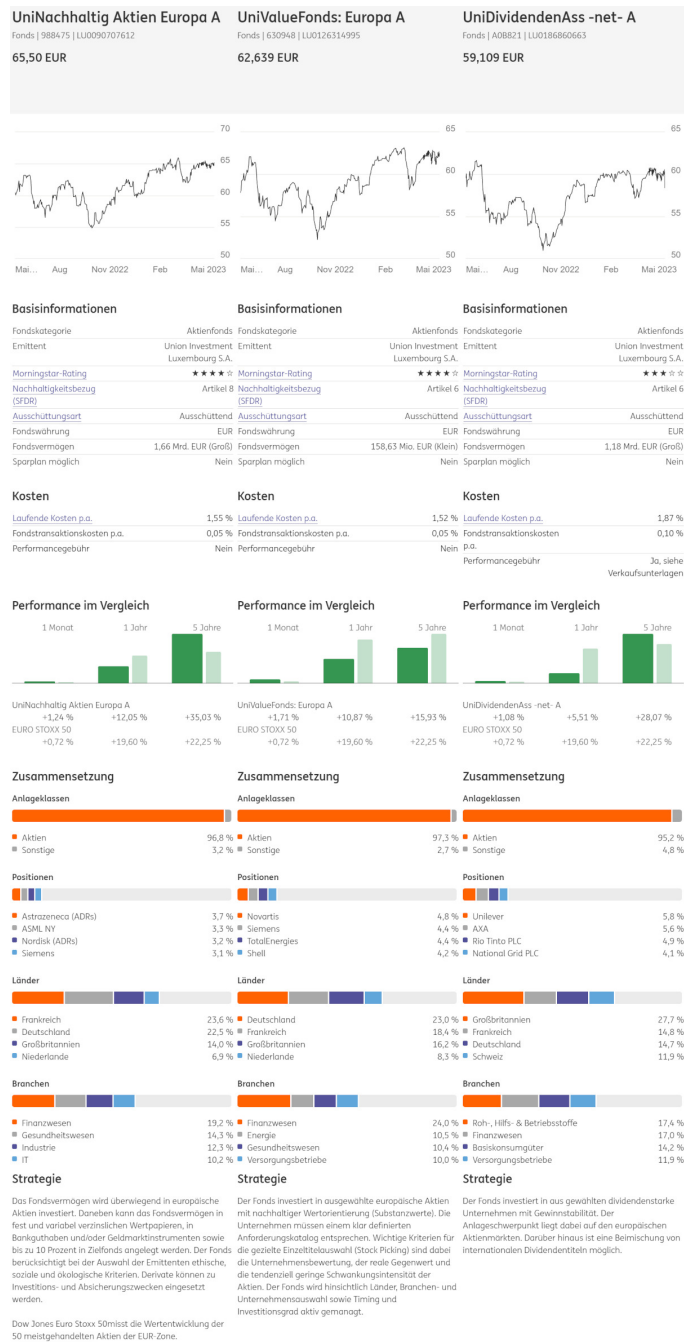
UniNachhaltig Aktien Europa A
Fonds | 988475 | LU0090707612
65,50 EUR

UniValueFonds: Europa A
Fonds | 630948 | LU0126314995
62,639 EUR

UniDividendenAss -net- A
Fonds | A0B821 | LU0186860663
59,109 EUR

70 65 60 55 50
Mai Aug Nov 2022 Feb Mai 2023

65 60 55 50
Mai Aug Nov 2022 Feb Mai 2023

65 60 55 50
Mai Aug Nov 2022 Feb Mai 2023

Basisinformationen

| | UniNachhaltig Aktien Europa A | UniValueFonds: Europa A | UniDividendenAss -net- A |
|---|---|---|---|
| Fondskategorie | Aktienfonds | Aktienfonds | Aktienfonds |
| Emittent | Union Investment Luxembourg S.A. | Union Investment Luxembourg S.A. | Union Investment Luxembourg S.A. |
| Morningstar-Rating | ★★★★☆ | ★★★★☆ | ★★★☆☆ |
| Nachhaltigkeitsbezug (SFDR) | Artikel 8 | Artikel 6 | Artikel 6 |
| Ausschüttungsart | Ausschüttend | Ausschüttend | Ausschüttend |
| Fondswährung | EUR | EUR | EUR |
| Fondsvermögen | 1,66 Mrd. EUR (Groß) | 158,63 Mio. EUR (Klein) | 1,18 Mrd. EUR (Groß) |
| Sparplan möglich | Nein | Nein | Nein |

Kosten

| | | | |
|---|---|---|---|
| Laufende Kosten p.a. | 1,55 % | 1,52 % | 1,87 % |
| Fondstransaktionskosten p.a. | 0,05 % | 0,05 % | 0,10 % |
| Performancegebühr | Nein | Nein | Ja, siehe Verkaufsunterlagen |

Performance im Vergleich

1 Monat 1 Jahr 5 Jahre

UniNachhaltig Aktien Europa A
+1,24 % +12,05 % +35,03 %
EURO STOXX 50
+0,72 % +19,60 % +22,25 %

UniValueFonds: Europa A
+1,71 % +10,87 % +15,93 %
EURO STOXX 50
+0,72 % +19,60 % +22,25 %

UniDividendenAss -net- A
+1,08 % +5,51 % +28,07 %
EURO STOXX 50
+0,72 % +19,60 % +22,25 %

Zusammensetzung

Anlageklassen
Aktien 96,8 %
Sonstige 3,2 %

Aktien 97,3 %
Sonstige 2,7 %

Aktien 95,2 %
Sonstige 4,8 %

Positionen
Astrazeneca (ADRs) 3,7 %
ASML NY 3,3 %
Nordisk (ADRs) 3,2 %
Siemens 3,1 %

Novartis 4,8 %
Siemens 4,4 %
TotalEnergies 4,4 %
Shell 4,2 %

Unilever 5,8 %
AXA 5,6 %
Rio Tinto PLC 4,9 %
National Grid PLC 4,1 %

Länder
Frankreich 23,6 %
Deutschland 22,5 %
Großbritannien 14,0 %
Niederlande 6,9 %

Deutschland 23,0 %
Frankreich 18,4 %
Großbritannien 16,2 %
Niederlande 8,3 %

Großbritannien 27,7 %
Frankreich 14,8 %
Deutschland 14,7 %
Schweiz 11,9 %

Branchen
Finanzwesen 19,2 %
Gesundheitswesen 14,3 %
Industrie 12,3 %
IT 10,2 %

Finanzwesen 24,0 %
Energie 10,5 %
Gesundheitswesen 10,4 %
Versorgungsbetriebe 10,0 %

Roh-, Hilfs- & Betriebsstoffe 17,4 %
Finanzwesen 17,0 %
Basiskonsumgüter 14,2 %
Versorgungsbetriebe 11,9 %

Strategie
Das Fondsvermögen wird überwiegend in europäische Aktien investiert. Daneben kann das Fondsvermögen in fest und variabel verzinslichen Wertpapieren, in Bankguthaben und/oder Geldmarktinstrumenten sowie bis zu 10 Prozent in Zielfonds angelegt werden. Der Fonds berücksichtigt bei der Auswahl der Emittenten ethische, soziale und ökologische Kriterien. Derivate können zu Investitions- und Absicherungszwecken eingesetzt werden.

Dow Jones Euro Stoxx 50misst die Wertentwicklung der 50 meistgehandelten Aktien der EUR-Zone.

Strategie
Der Fonds investiert in ausgewählte europäische Aktien mit nachhaltiger Wertorientierung (Substanzwerte). Die Unternehmen müssen einem klar definierten Anforderungskatalog entsprechen. Wichtige Kriterien für die gezielte Einzeltitelauswahl (Stock Picking) sind dabei die Unternehmensbewertung, der reale Gegenwert und die tendenziell geringe Schwankungsintensität der Aktien. Der Fonds wird hinsichtlich Länder, Branchen- und Unternehmensauswahl sowie Timing und Investitionsgrad aktiv gemanagt.

Strategie
Der Fonds investiert in aus gewählten dividendenstarke Unternehmen mit Gewinnstabilität. Der Anlageschwerpunkt liegt dabei auf den europäischen Aktienmärkten. Darüber hinaus ist eine Beimischung von internationalen Dividendentiteln möglich.